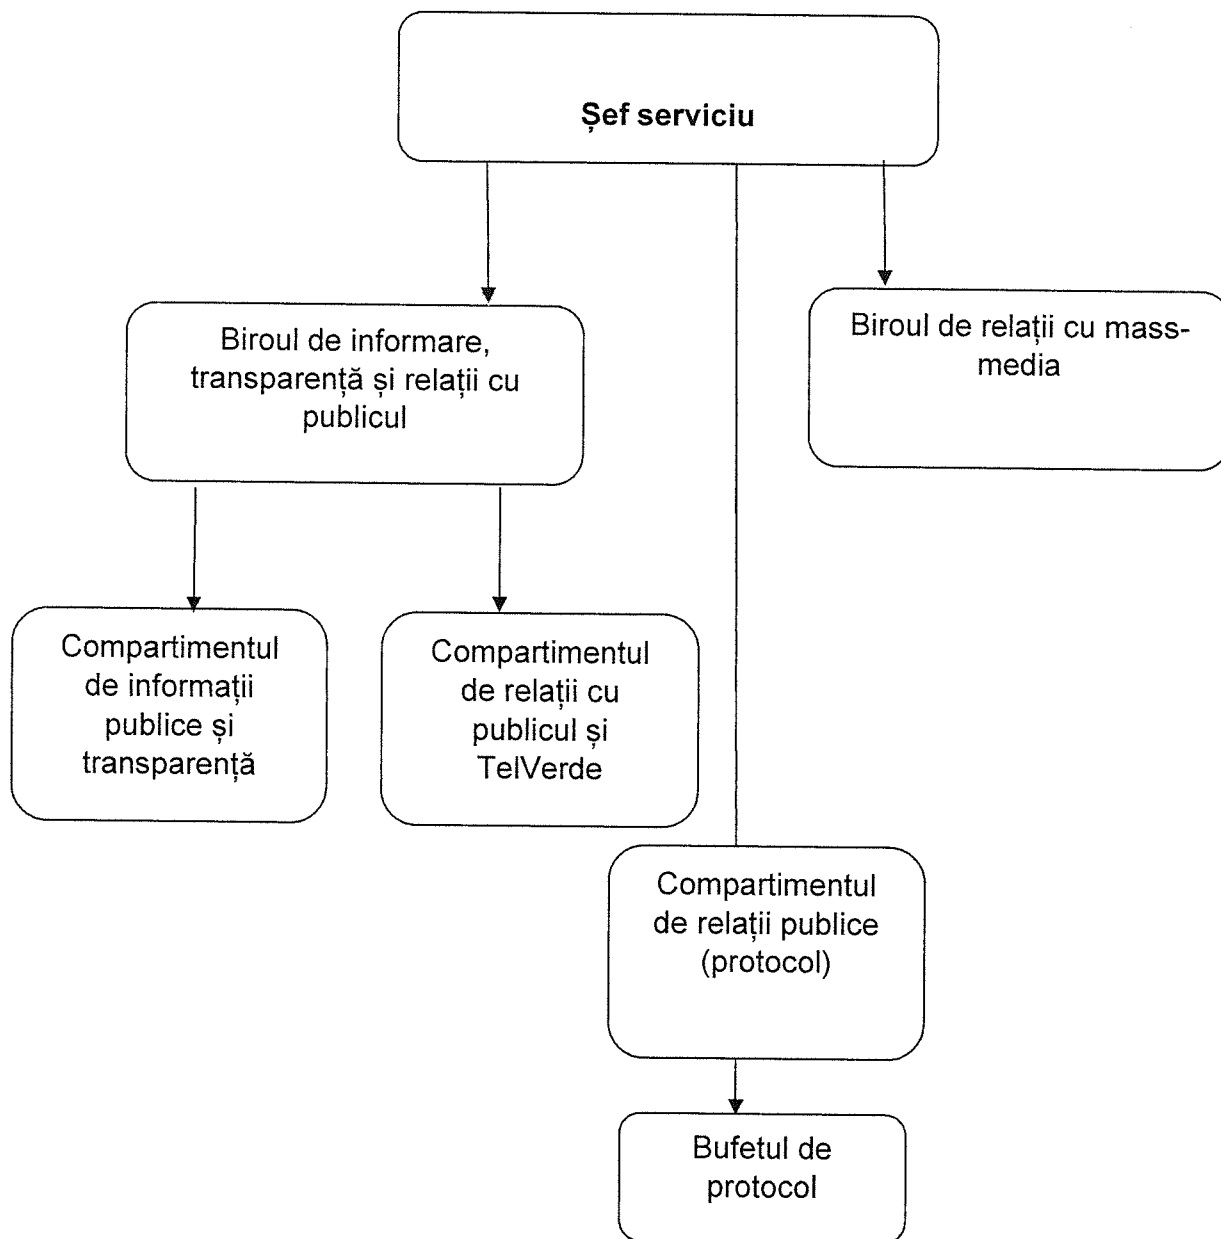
Șef serviciu

Biroul de informare, transparență și relații cu publicul

Biroul de relații cu mass-media

Compartimentul de informații publice și transparență

Compartimentul de relații cu publicul și TelVerde

Compartimentul de relații publice (protocol)

Bufetul de protocol